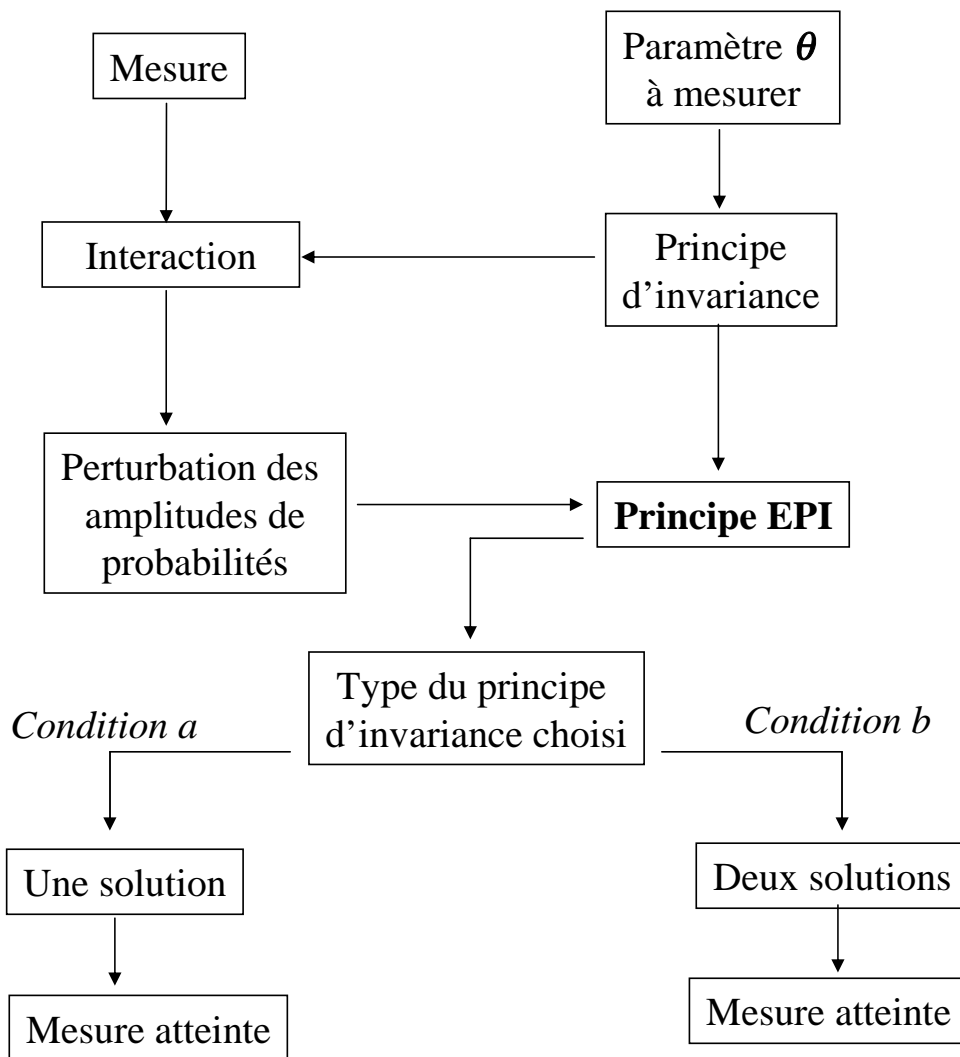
Mesure

Paramètre $\theta$ à mesurer

Interaction

Principe d’invariance

Perturbation des amplitudes de probabilités

**Principe EPI**

Type du principe d’invariance choisi

*Condition a*

*Condition b*

Une solution

Deux solutions

Mesure atteinte

Mesure atteinte